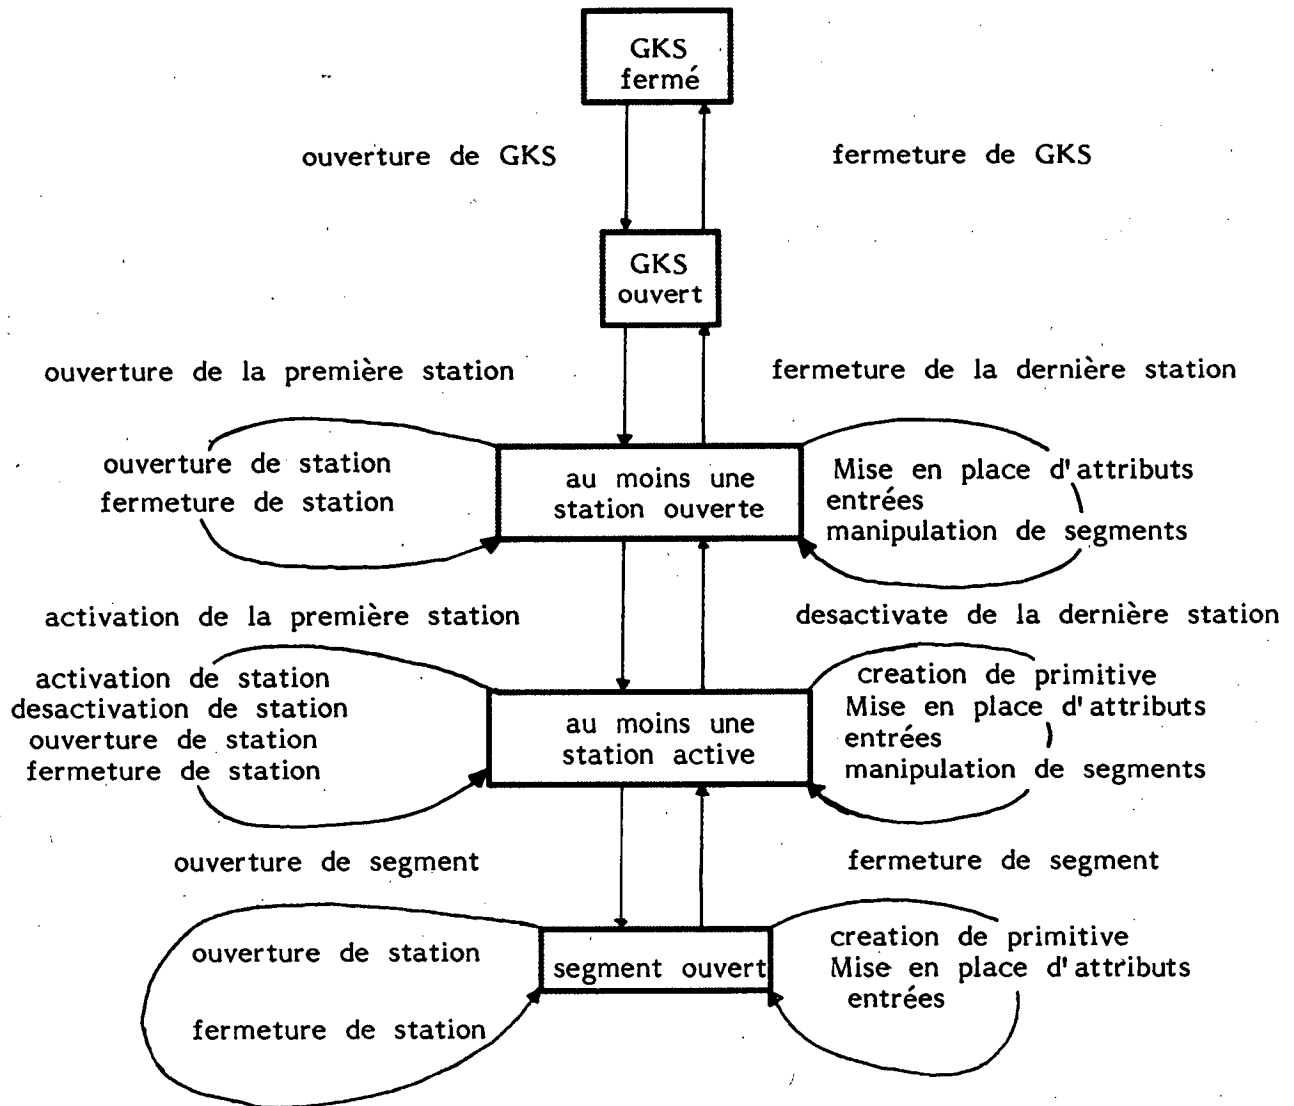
GKS fermé

ouverture de GKS

fermeture de GKS

GKS ouvert

ouverture de la première station

fermeture de la dernière station

ouverture de station
fermeture de station

au moins une station ouverte

Mise en place d'attributs
entrées
manipulation de segments

activation de la première station

desactivate de la dernière station

activation de station
desactivation de station
ouverture de station
fermeture de station

au moins une station active

creation de primitive
Mise en place d'attributs
entrées
manipulation de segments

ouverture de segment

fermeture de segment

ouverture de station

fermeture de station

segment ouvert

creation de primitive
Mise en place d'attributs
entrées